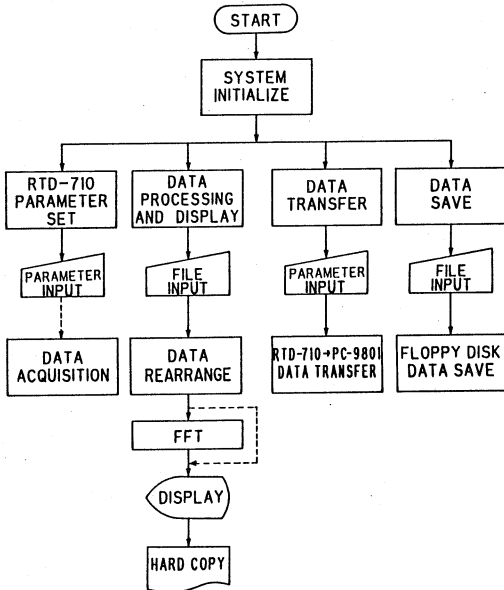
START

SYSTEM INITIALIZE

RTD-710 PARAMETER SET

DATA PROCESSING AND DISPLAY

DATA TRANSFER

DATA SAVE

PARAMETER INPUT

FILE INPUT

PARAMETER INPUT

FILE INPUT

DATA ACQUISITION

DATA REARRANGE

RTD-710→PC-9801 DATA TRANSFER

FLOPPY DISK DATA SAVE

FFT

DISPLAY

HARD COPY